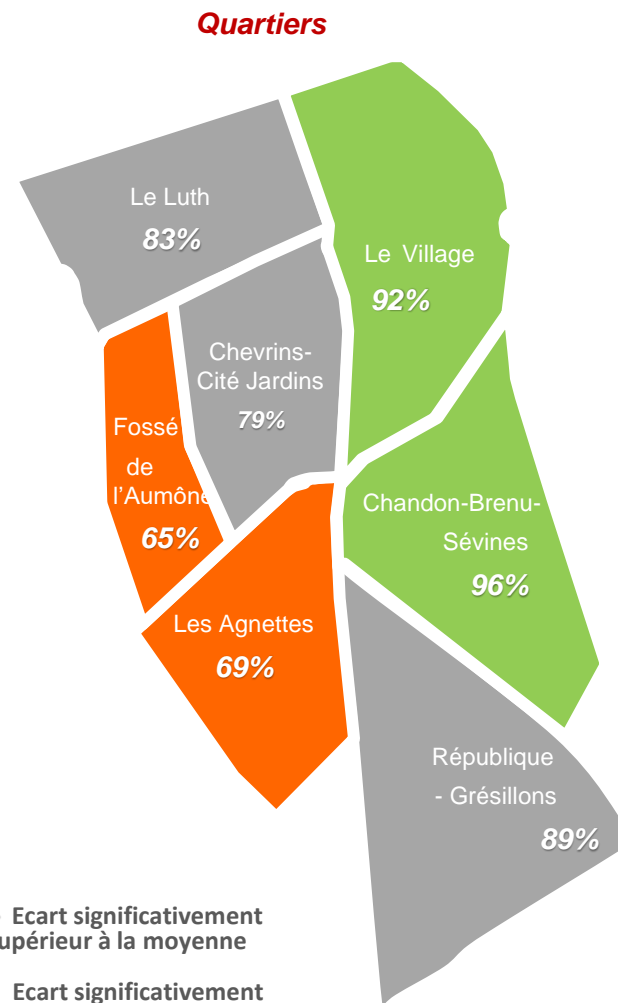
Quartiers

Le Luth
83%

Le Village
92%

Chevrins-Cité Jardins
79%

Fossé de l'Aumône
65%

Chandon-Brenu-Sévines
96%

Les Agnettes
69%

République - Grésillons
89%

Ecart significativement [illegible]upérieur à la moyenne

Ecart significativement